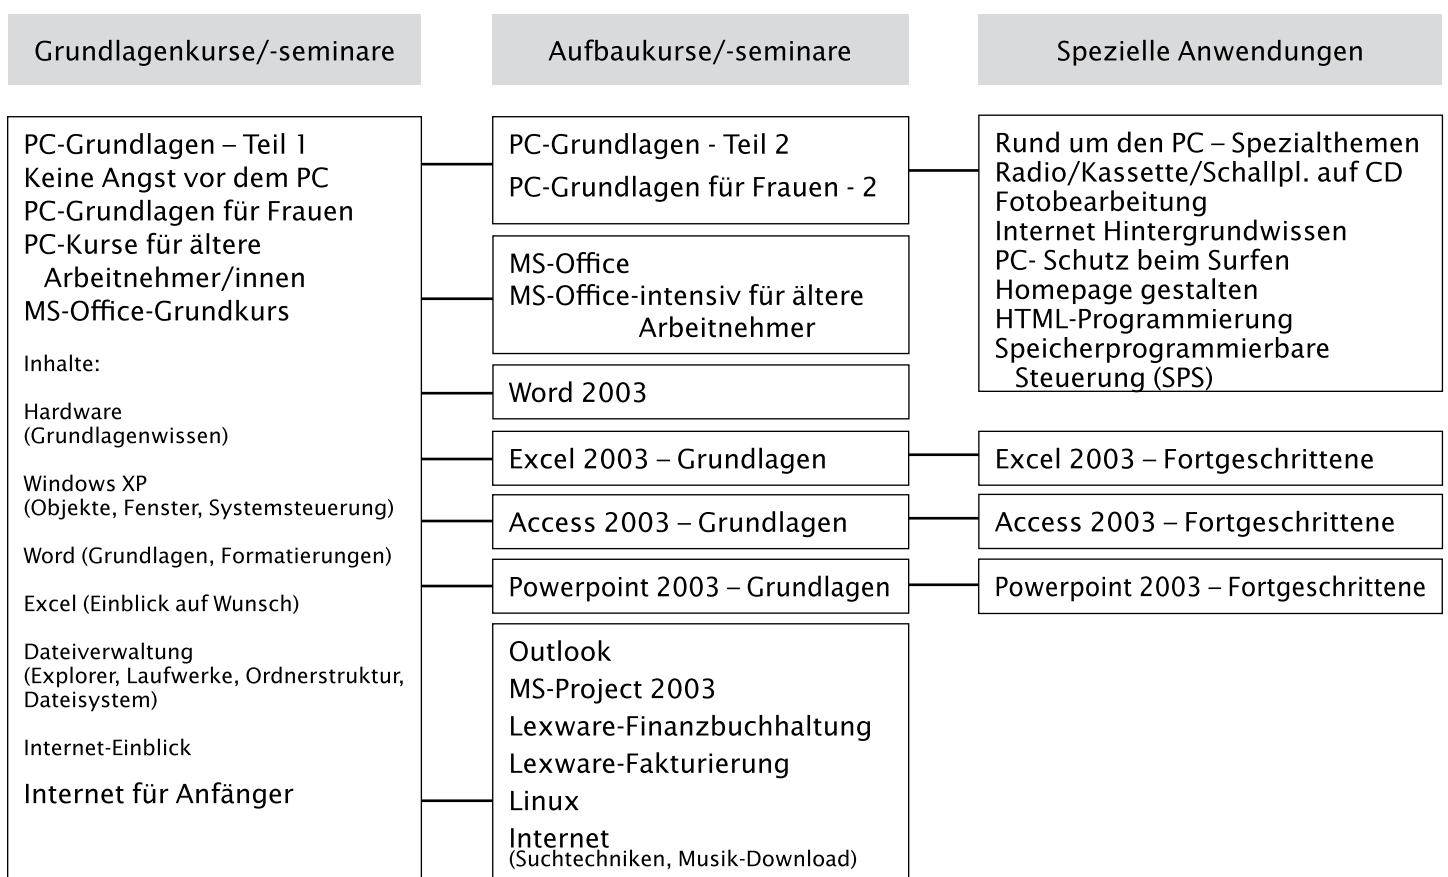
Grundlagenkurse/-seminare

Aufbaukurse/-seminare

Spezielle Anwendungen

PC-Grundlagen – Teil 1
Keine Angst vor dem PC
PC-Grundlagen für Frauen
PC-Kurse für ältere Arbeitnehmer/innen
MS-Office-Grundkurs

Inhalte:

Hardware (Grundlagenwissen)

Windows XP (Objekte, Fenster, Systemsteuerung)

Word (Grundlagen, Formatierungen)

Excel (Einblick auf Wunsch)

Dateiverwaltung (Explorer, Laufwerke, Ordnerstruktur, Dateisystem)

Internet-Einblick

Internet für Anfänger

PC-Grundlagen - Teil 2
PC-Grundlagen für Frauen - 2

MS-Office
MS-Office-intensiv für ältere Arbeitnehmer

Word 2003

Excel 2003 – Grundlagen

Access 2003 – Grundlagen

Powerpoint 2003 – Grundlagen

Outlook
MS-Project 2003
Lexware-Finanzbuchhaltung
Lexware-Fakturierung
Linux
Internet
(Suchtechniken, Musik-Download)

Rund um den PC – Spezialthemen
Radio/Kassette/Schallpl. auf CD
Fotobearbeitung
Internet Hintergrundwissen
PC- Schutz beim Surfen
Homepage gestalten
HTML-Programmierung
Speicherprogrammierbare Steuerung (SPS)

Excel 2003 – Fortgeschrittene

Access 2003 – Fortgeschrittene

Powerpoint 2003 – Fortgeschrittene